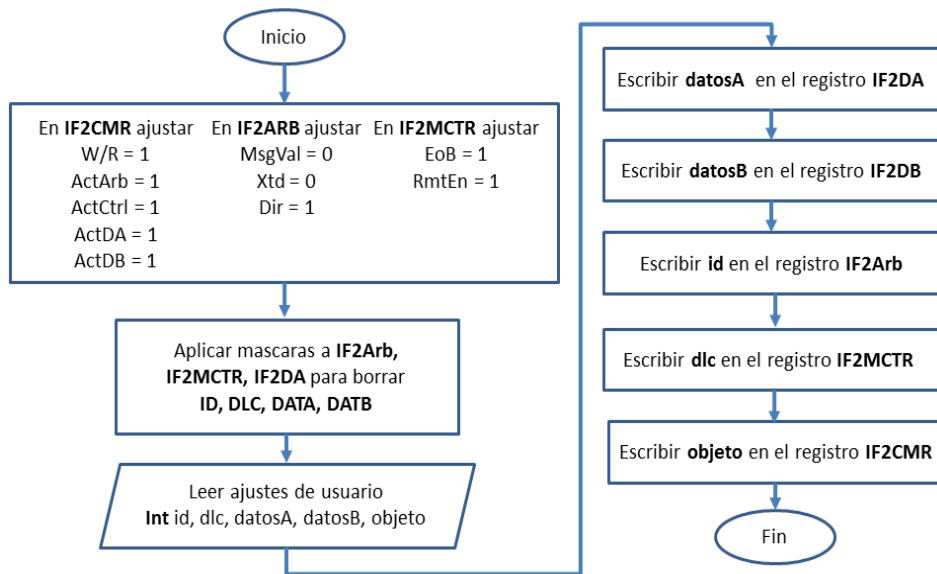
Inicio

En IF2CMR ajustar
W/R = 1
ActArb = 1
ActCtrl = 1
ActDA = 1
ActDB = 1

En IF2ARB ajustar
MsgVal = 0
Xtd = 0
Dir = 1

En IF2MCTR ajustar
EoB = 1
RmtEn = 1

Aplicar mascaras a IF2Arb, IF2MCTR, IF2DA para borrar ID, DLC, DATA, DATB

Leer ajustes de usuario
Int id, dlc, datosA, datosB, objeto

Escribir datosA en el registro IF2DA

Escribir datosB en el registro IF2DB

Escribir id en el registro IF2Arb

Escribir dlc en el registro IF2MCTR

Escribir objeto en el registro IF2CMR

Fin